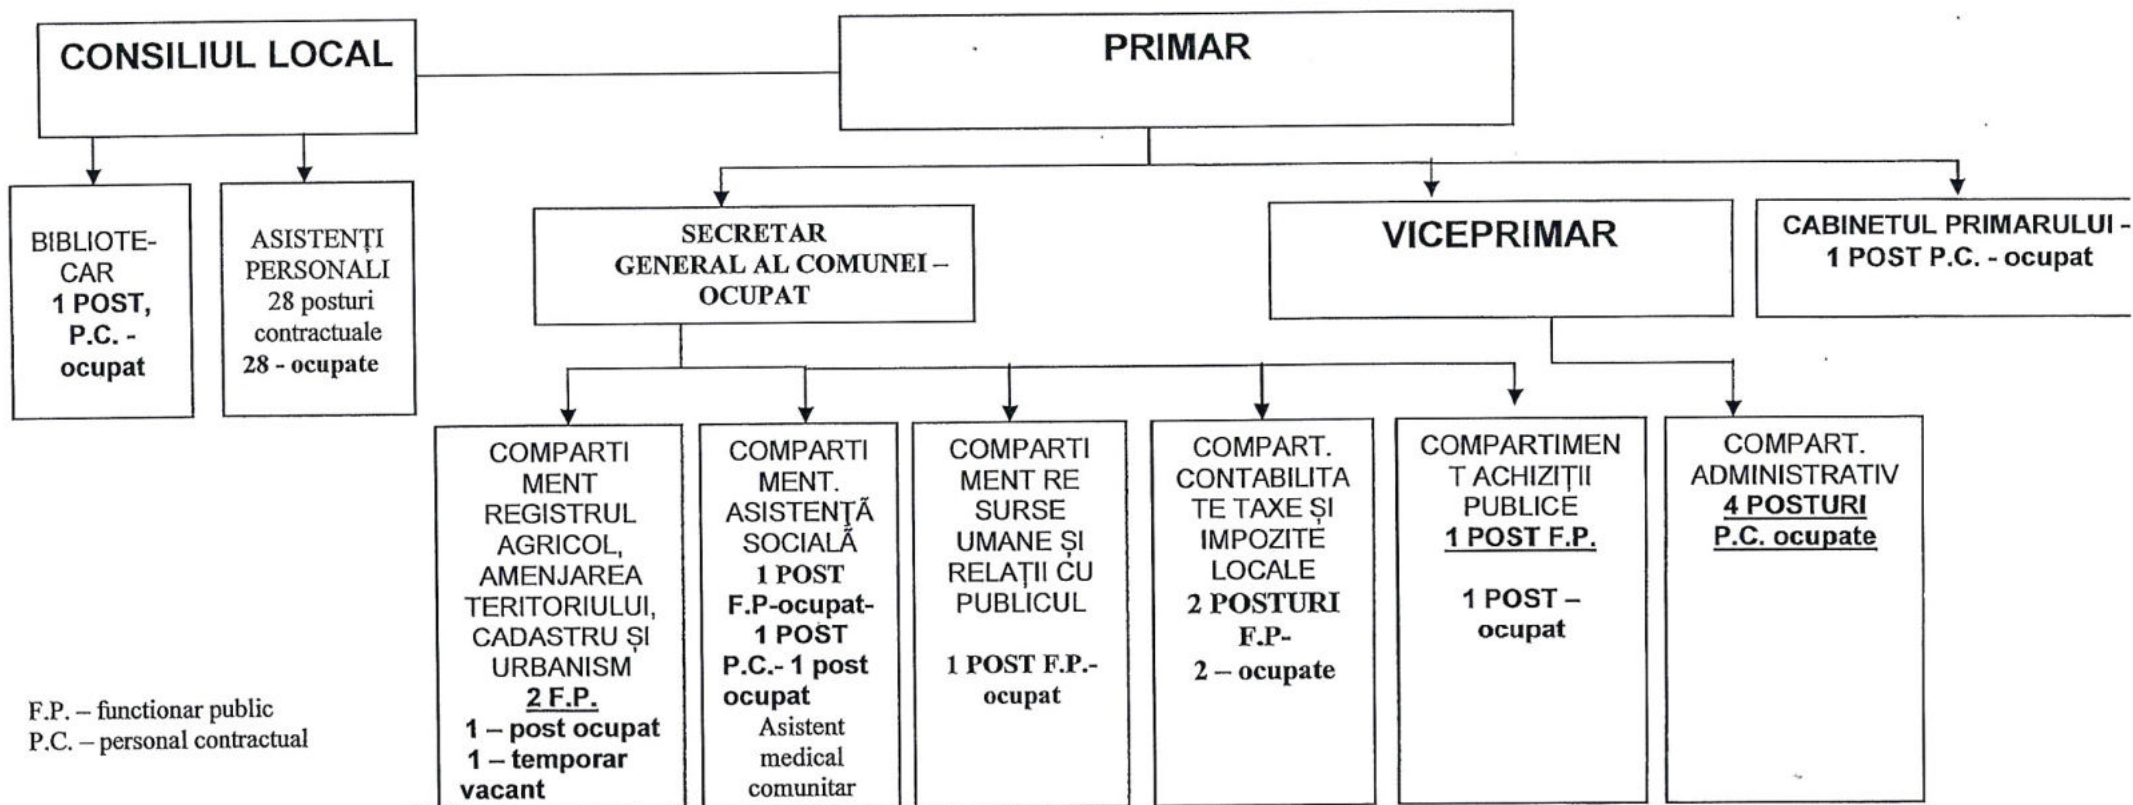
CONSILIUL LOCAL

PRIMAR

BIBLIOTECAR
1 POST, P.C. - ocupat

ASISTENȚI PERSONALI
28 posturi contractuale
28 - ocupate

SECRETAR GENERAL AL COMUNEI – OCUPAT

VICEPRIMAR

CABINETUL PRIMARULUI - 1 POST P.C. - ocupat

COMPARTIMENT REGISTRUL AGRICOL, AMENJAREA TERITORIULUI, CADASTRU ȘI URBANISM
2 F.P.
1 – post ocupat
1 – temporar vacant

COMPARTIMENT. ASISTENȚĂ SOCIALĂ
1 POST F.P-ocupat-
1 POST P.C.- 1 post ocupat
Asistent medical comunitar

COMPARTIMENT RESURSE UMANE ȘI RELAȚII CU PUBLICUL
1 POST F.P.- ocupat

COMPART. CONTABILITATE TAXE ȘI IMPOZITE LOCALE
2 POSTURI F.P-
2 – ocupate

COMPARTIMENT ACHIZIȚII PUBLICE
1 POST F.P.
1 POST – ocupat

COMPART. ADMINISTRATIV
4 POSTURI P.C. ocupate

F.P. – functionar public
P.C. – personal contractual